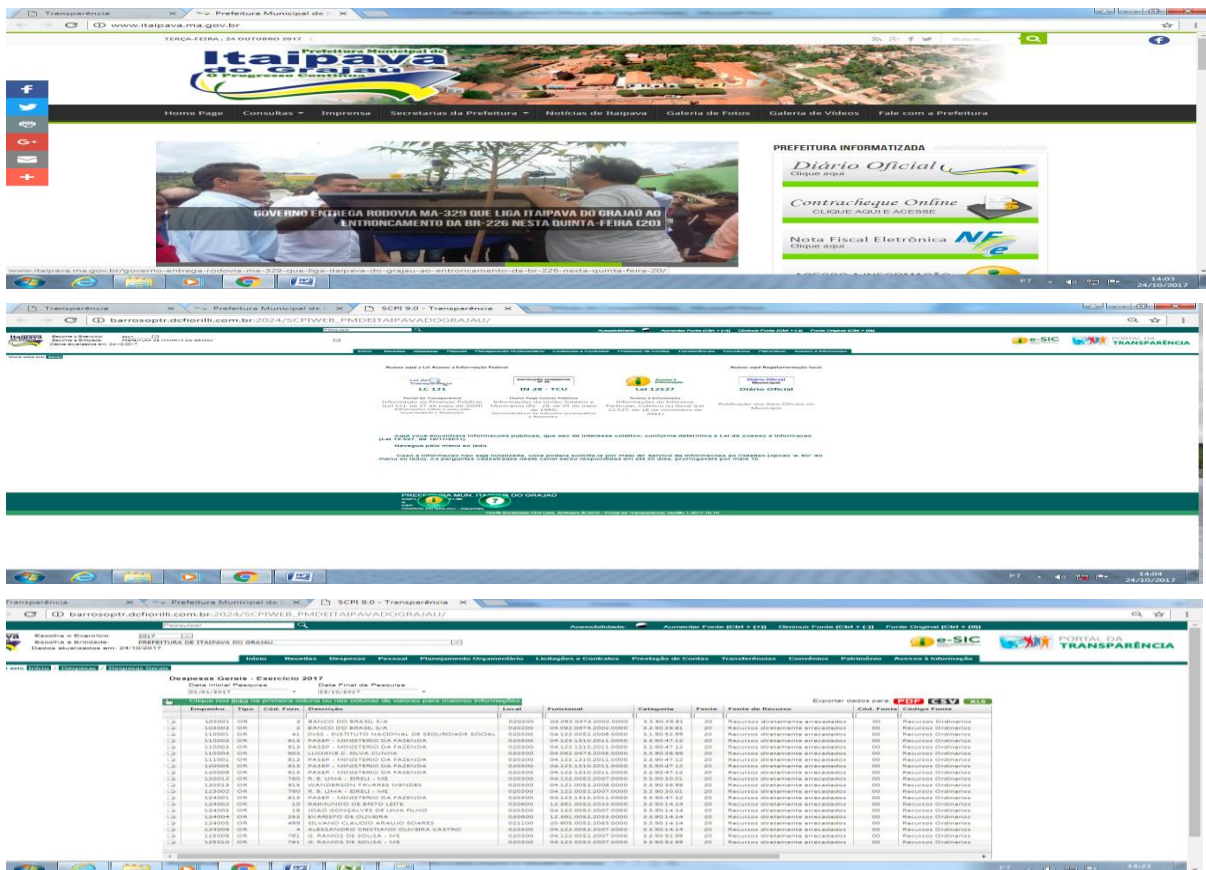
Transparência × Prefeitura Municipal de ×

www.itaipava.ma.gov.br

TERÇA-FEIRA, 24 OUTUBRO 2017

Prefeitura Municipal de Itaipava do Grajaú
O Progresso Continua

Home Page Consultas Imprensa Secretarias da Prefeitura Notícias de Itaipava Galeria de Fotos Galeria de Vídeos Fale com a Prefeitura

GOVERNO ENTREGA RODOVIA MA-329 QUE LIGA ITAIPAVA DO GRAJAÚ AO ENTRONCAMENTO DA BR-226 NESTA QUINTA-FEIRA (20)

PREFEITURA INFORMATIZADA

Diário Oficial
Clique aqui

Contracheque Online
CLIQUE AQUI E ACESSE

Nota Fiscal Eletrônica NFe
Clique aqui

www.itaipava.ma.gov.br/governo-entrega-rodovia-ma-329-que-liga-itaipava-do-grajau-ao-entroncamento-da-br-226-nesta-quinta-feira-20/

PT 14:03 24/10/2017

Transparência × Prefeitura Municipal de × SCPI 9.0 - Transparência ×

barrosoptr.dcfiorilli.com.br:2024/SCPIWEB_PMOEITAIPAVADOGRAJAU/

e-SIC PORTAL DA TRANSPARÊNCIA

Acesse aqui a Lei Acesso à Informação Federal

LC 131 IN 28 - TCU Lei 12527 Diário Oficial

Aqui você encontrará informações públicas, que são de interesse coletivo, conforme determina a Lei de acesso à informação

PREFEITURA MUN. ITAIPAVA DO GRAJAÚ

PT 14:04 24/10/2017

Transparência × Prefeitura Municipal de × SCPI 9.0 - Transparência ×

barrosoptr.dcfiorilli.com.br:2024/SCPIWEB_PMOEITAIPAVADOGRAJAU/

Escolha o Exercício: 2017
Escolha a Entidade: PREFEITURA DE ITAIPAVA DO GRAJAU
Dados atualizados em: 24/10/2017

Acessibilidade: Aumentar Fonte (Ctrl + (+)) Diminuir Fonte (Ctrl + (-)) Fonte Original (Ctrl + (0))

e-SIC PORTAL DA TRANSPARÊNCIA

Início Receitas Despesas Pessoal Planejamento Orçamentário Licitações e Contratos Prestação de Contas Transferências Convênios Patrimônio Acesso à Informação

Início | Despesas | Despesas Gerais

Despesas Gerais - Exercício 2017
Data Inicial Pesquisa 01/01/2017 Data Final de Pesquisa 23/10/2017

Exportar dados para: PDF CSV XLS

Clique nos sobre na primeira coluna ou nas colunas de valores para maiores informações

| Empenho | Tipo | Cód. Forn. | Descrição | Local | Funcional | Categoria | Fonte | Fonte de Recurso | Cód. Fonte | Código Fonte |
|---|---|---|---|---|---|---|---|---|---|---|
| 101001 | OR | 2 | BANCO DO BRASIL S/A | 020200 | 04.092.0474.2002.0000 | 3.3.90.39.81 | 20 | Recursos diretamente arrecadados | 00 | Recursos Ordinarios |
| 103002 | OR | 2 | BANCO DO BRASIL S/A | 020200 | 04.092.0474.2002.0000 | 3.3.90.39.81 | 20 | Recursos diretamente arrecadados | 00 | Recursos Ordinarios |
| 110001 | OR | 41 | INSS - INSTITUTO NACIONAL DE SEGURIDADE SOCIAL | 020300 | 04.122.0052.2008.0000 | 3.1.90.92.99 | 20 | Recursos diretamente arrecadados | 00 | Recursos Ordinarios |
| 110002 | OR | 813 | PASEP - MINISTERIO DA FAZENDA | 020300 | 04.123.1210.2011.0000 | 3.3.90.47.12 | 20 | Recursos diretamente arrecadados | 00 | Recursos Ordinarios |
| 110003 | OR | 813 | PASEP - MINISTERIO DA FAZENDA | 020300 | 04.123.1210.2011.0000 | 3.3.90.47.12 | 20 | Recursos diretamente arrecadados | 00 | Recursos Ordinarios |
| 110004 | OR | 806 | LUCIANE C. SILVA DUNNA | 020300 | 04.092.0474.2008.0000 | 3.3.90.39.99 | 20 | Recursos diretamente arrecadados | 00 | Recursos Ordinarios |
| 111001 | OR | 813 | PASEP - MINISTERIO DA FAZENDA | 020300 | 04.123.1210.2011.0000 | 3.3.90.47.12 | 20 | Recursos diretamente arrecadados | 00 | Recursos Ordinarios |
| 120004 | OR | 813 | PASEP - MINISTERIO DA FAZENDA | 020300 | 04.123.1210.2011.0000 | 3.3.90.47.12 | 20 | Recursos diretamente arrecadados | 00 | Recursos Ordinarios |
| 120008 | OR | 813 | PASEP - MINISTERIO DA FAZENDA | 020300 | 04.123.1210.2011.0000 | 3.3.90.47.12 | 20 | Recursos diretamente arrecadados | 00 | Recursos Ordinarios |
| 120013 | OR | 780 | R. B. LIMA - EIRELI - ME | 020300 | 04.122.0052.2007.0000 | 3.3.90.30.01 | 20 | Recursos diretamente arrecadados | 00 | Recursos Ordinarios |
| 120014 | OR | 815 | WANDERSON TAVARES VIANDES | 020300 | 04.121.0052.2008.0000 | 3.3.90.36.99 | 20 | Recursos diretamente arrecadados | 00 | Recursos Ordinarios |
| 123002 | OR | 780 | R. B. LIMA - EIRELI - ME | 020300 | 04.122.0052.2007.0000 | 3.3.90.30.01 | 20 | Recursos diretamente arrecadados | 00 | Recursos Ordinarios |
| 124001 | OR | 813 | PASEP - MINISTERIO DA FAZENDA | 020300 | 04.123.1210.2011.0000 | 3.3.90.47.12 | 20 | Recursos diretamente arrecadados | 00 | Recursos Ordinarios |
| 124002 | OR | 10 | RAIMUNDO DE BRITO LEITE | 020800 | 12.361.0052.2033.0000 | 3.3.90.14.14 | 20 | Recursos diretamente arrecadados | 00 | Recursos Ordinarios |
| 124003 | OR | 18 | JOAO GONCALVES DE LIMA FILHO | 020300 | 04.122.0052.2007.0000 | 3.3.90.14.14 | 20 | Recursos diretamente arrecadados | 00 | Recursos Ordinarios |
| 124004 | OR | 264 | EVARISTO DE OLIVEIRA | 020800 | 12.361.0052.2033.0000 | 3.3.90.14.14 | 20 | Recursos diretamente arrecadados | 00 | Recursos Ordinarios |
| 124005 | OR | 499 | SILVANO CLAUDIO ARAUJO SOARES | 021100 | 20.605.0052.2065.0000 | 3.3.90.14.14 | 20 | Recursos diretamente arrecadados | 00 | Recursos Ordinarios |
| 124008 | OR | 4 | ALESSANDRO CRETIANO OLIVEIRA CASTRO | 020300 | 04.122.0052.2007.0000 | 3.3.90.14.14 | 20 | Recursos diretamente arrecadados | 00 | Recursos Ordinarios |
| 125003 | OR | 781 | G. RAMOS DE SOUSA - ME | 020300 | 04.122.0052.2007.0000 | 3.3.90.30.99 | 20 | Recursos diretamente arrecadados | 00 | Recursos Ordinarios |
| 125010 | OR | 781 | G. RAMOS DE SOUSA - ME | 020300 | 04.122.0052.2007.0000 | 3.3.90.30.99 | 20 | Recursos diretamente arrecadados | 00 | Recursos Ordinarios |